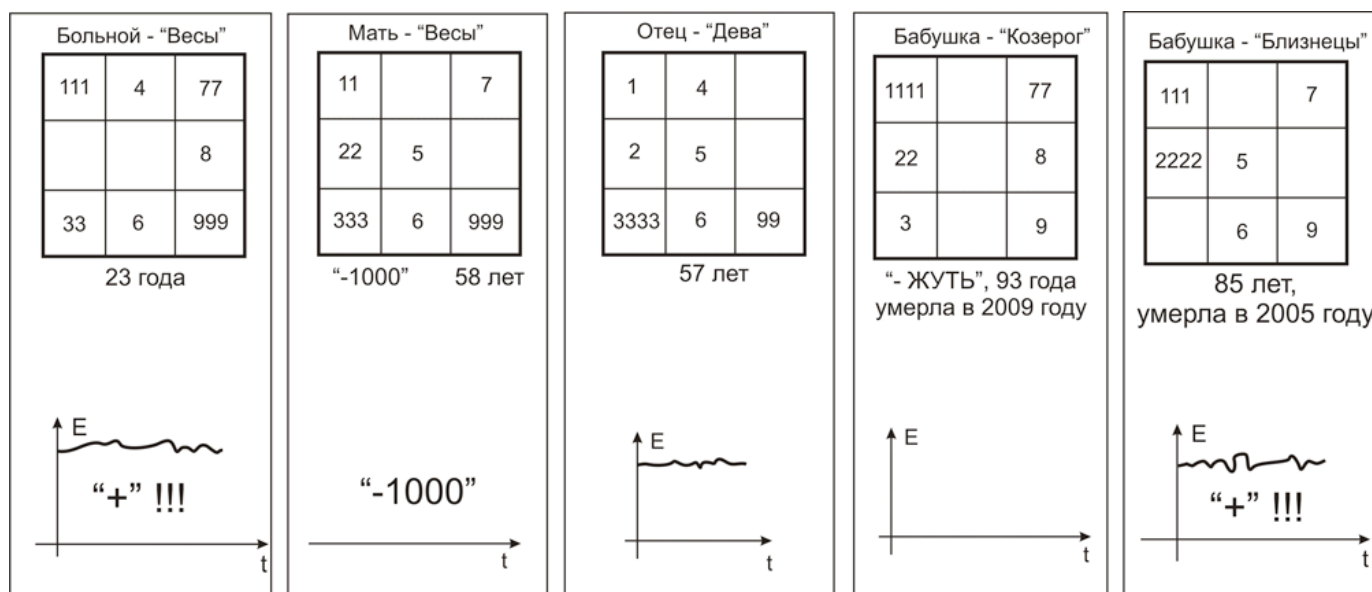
Больной - "Весы"

| 111 | 4 | 77 |
|---|---|---|
| | | 8 |
| 33 | 6 | 999 |

23 года

E

"+" !!!

t

Мать - "Весы"

| 11 | | 7 |
|---|---|---|
| 22 | 5 | |
| 333 | 6 | 999 |

"-1000" 58 лет

"-1000"

t

Отец - "Дева"

| 1 | 4 | |
|---|---|---|
| 2 | 5 | |
| 3333 | 6 | 99 |

57 лет

E

t

Бабушка - "Козерог"

| 1111 | | 77 |
|---|---|---|
| 22 | | 8 |
| 3 | | 9 |

"- ЖУТЬ", 93 года умерла в 2009 году

E

t

Бабушка - "Близнецы"

| 111 | | 7 |
|---|---|---|
| 2222 | 5 | |
| | 6 | 9 |

85 лет, умерла в 2005 году

E

"+" !!!

t